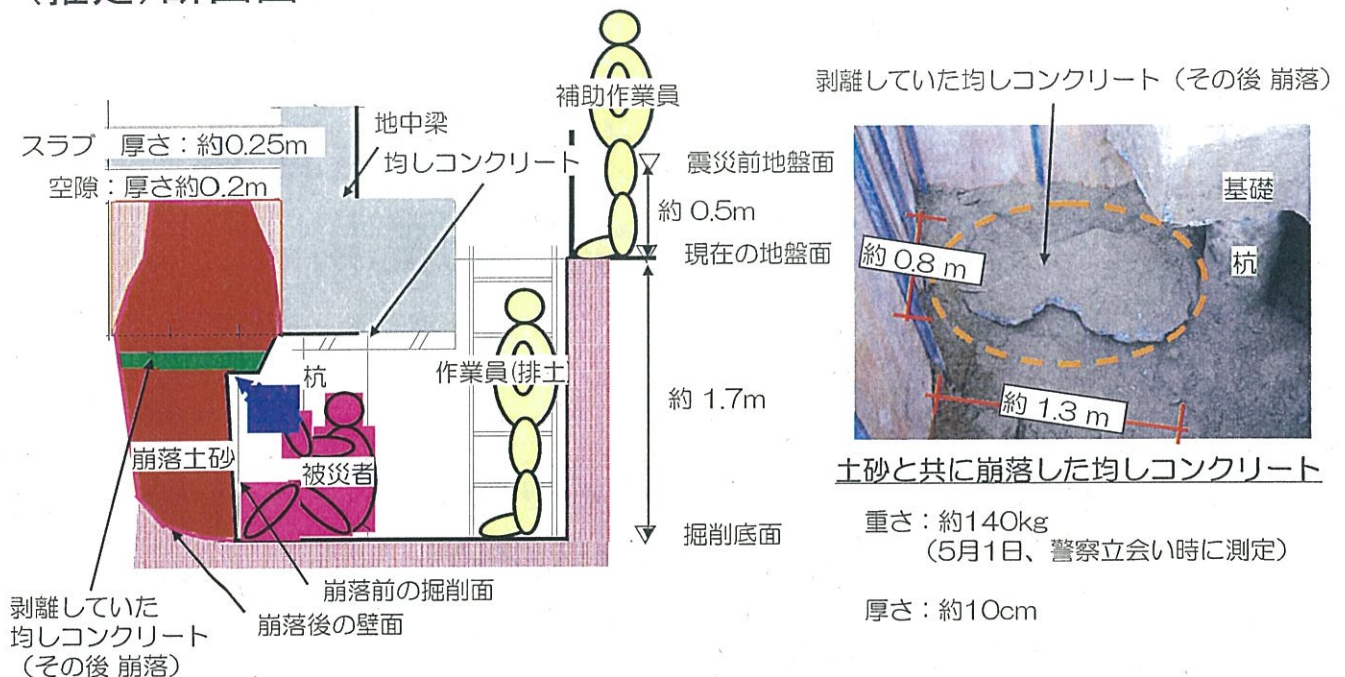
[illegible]

補助作業員

スラブ 厚さ：約0.25m

空隙：厚さ約0.2m

地中梁

均しコンクリート

震災前地盤面

約 0.5m

現在の地盤面

杭

作業員(排土)

約 1.7m

崩落土砂

被災者

掘削底面

崩落前の掘削面

剥離していた均しコンクリート（その後 崩落）

崩落後の壁面

剥離していた均しコンクリート（その後 崩落）

基礎

約 0.8 m

杭

約 1.3 m

土砂と共に崩落した均しコンクリート

重さ：約140kg
（5月1日、警察立会い時に測定）

厚さ：約10cm